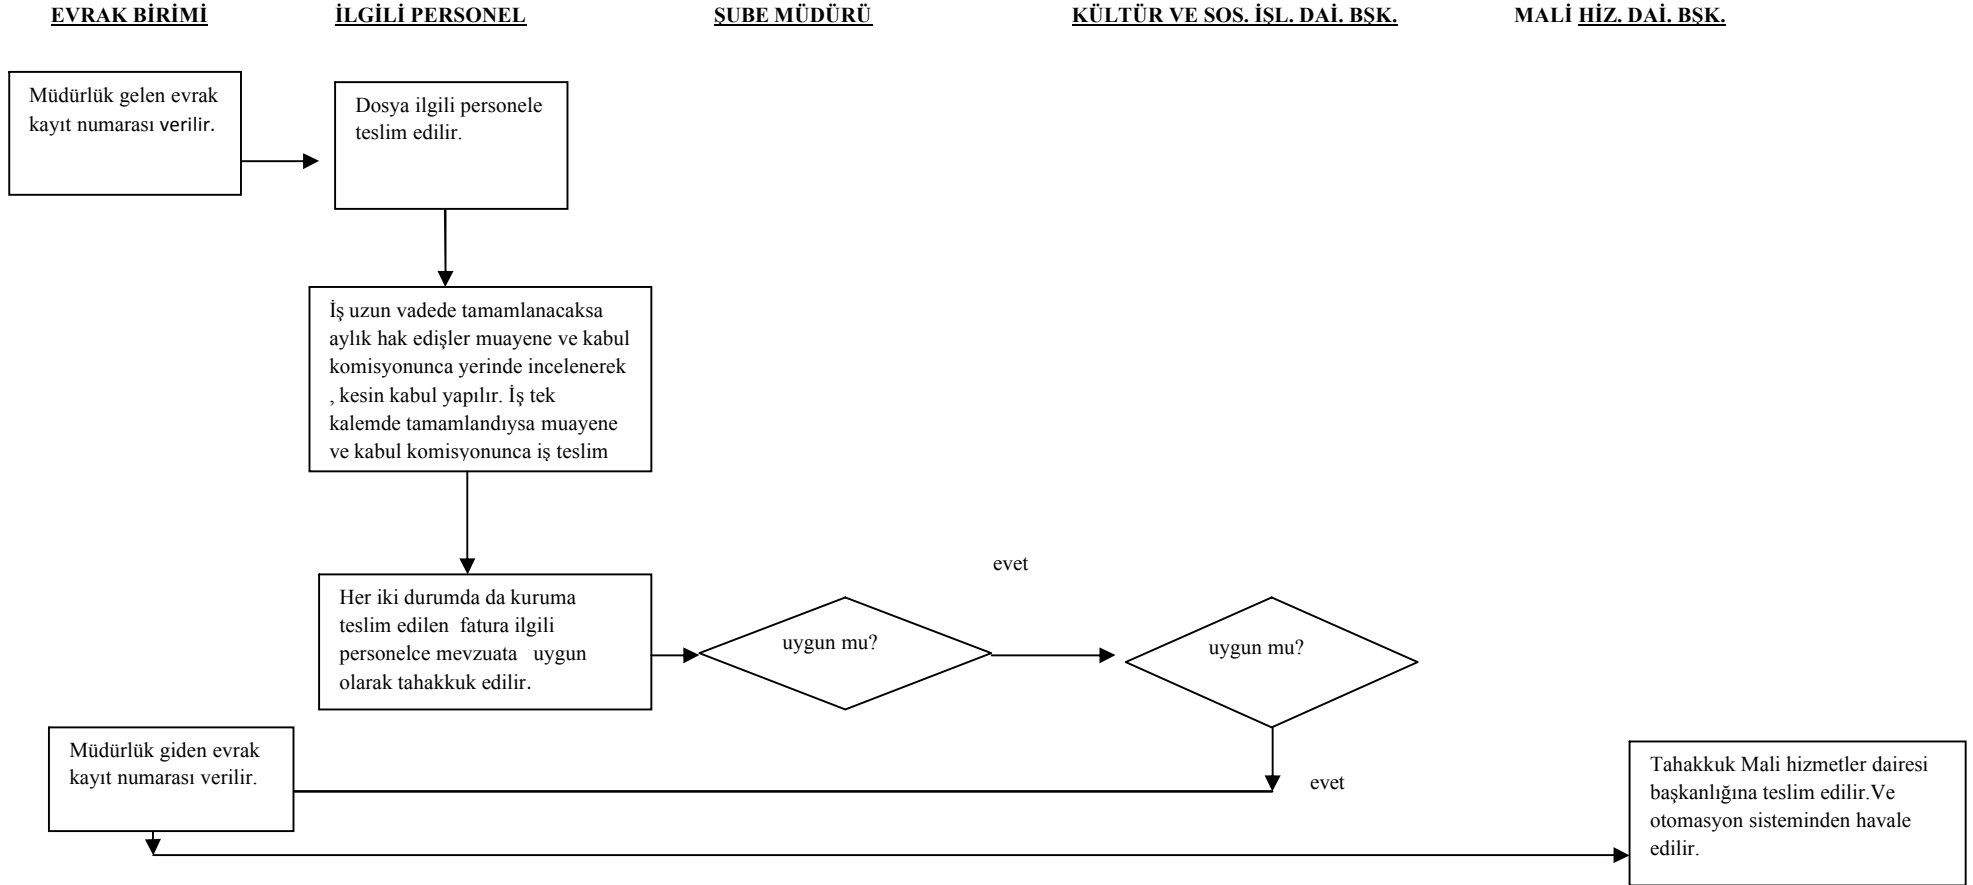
EVRAK BİRİMİ

İLGİLİ PERSONEL

ŞUBE MÜDÜRÜ

KÜLTÜR VE SOS. İŞL. DAİ. BŞK.

MALİ HİZ. DAİ. BŞK.

Müdürlük gelen evrak kayıt numarası verilir.

Dosya ilgili personele teslim edilir.

İş uzun vadede tamamlanacaksa aylık hak edişler muayene ve kabul komisyonunca yerinde incelenerek , kesin kabul yapılır. İş tek kalemde tamamlandıysa muayene ve kabul komisyonunca iş teslim

Her iki durumda da kuruma teslim edilen fatura ilgili personelce mevzuata uygun olarak tahakkuk edilir.

uygun mu?

evet

uygun mu?

evet

Müdürlük giden evrak kayıt numarası verilir.

Tahakkuk Mali hizmetler dairesi başkanlığına teslim edilir.Ve otomasyon sisteminden havale edilir.